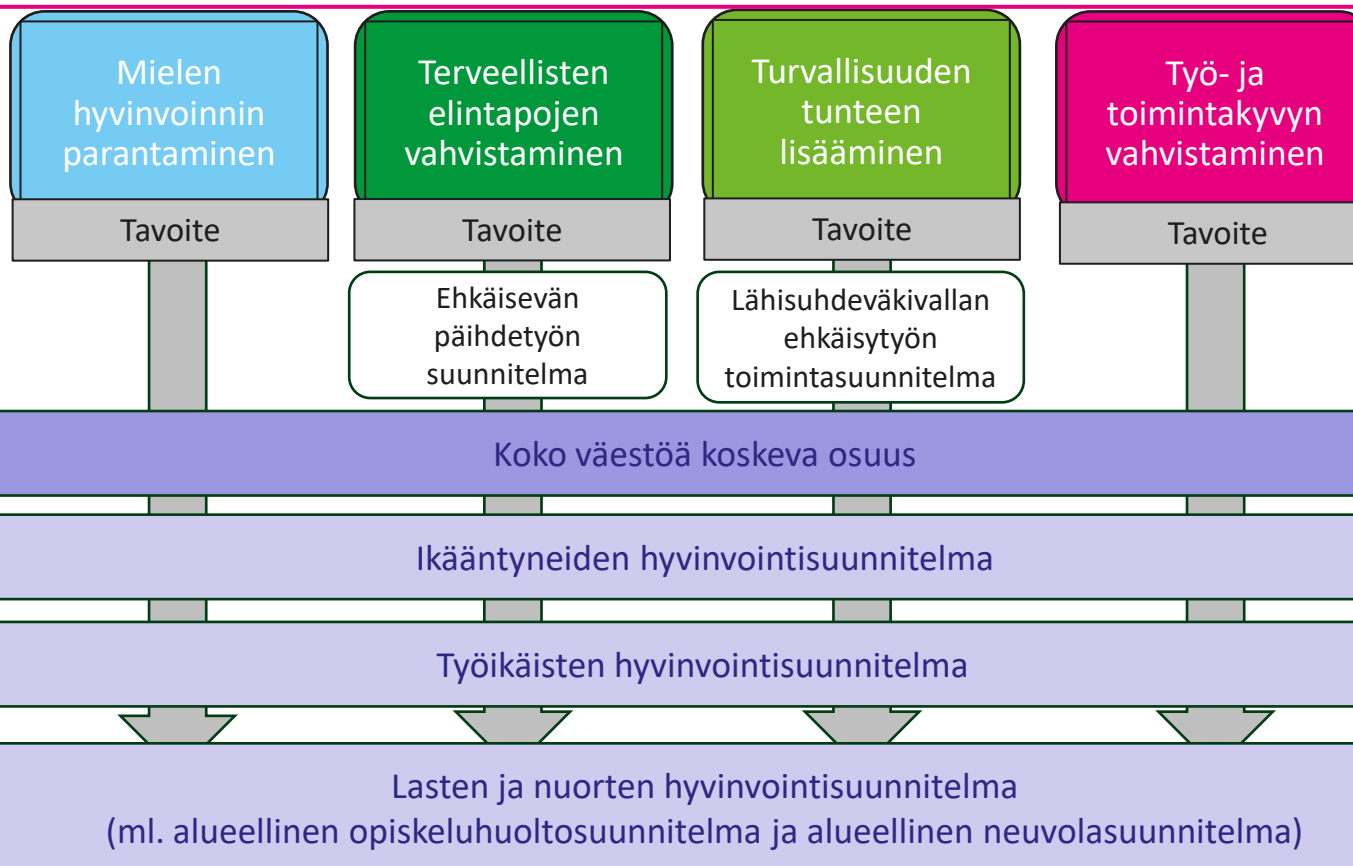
Mielen hyvinvoinnin parantaminen

Tavoite

Terveellisten elintapojen vahvistaminen

Tavoite

Ehkäisevän päihdetyön suunnitelma

Turvallisuuden tunteen lisääminen

Tavoite

Lähisuhdeväkivallan ehkäisytyön toimintasuunnitelma

Työ- ja toimintakyvyn vahvistaminen

Tavoite

Koko väestöä koskeva osuus

Ikääntyneiden hyvinvointisuunnitelma

Työikäisten hyvinvointisuunnitelma

Lasten ja nuorten hyvinvointisuunnitelma (ml. alueellinen opiskeluhuoltosuunnitelma ja alueellinen neuvolasuunnitelma)